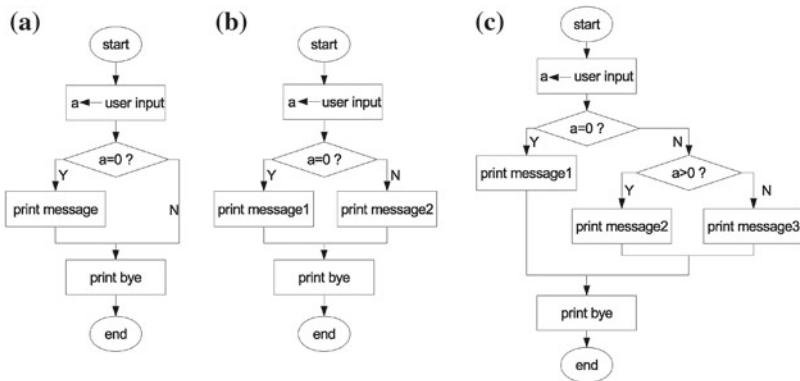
(a)

start

a ← user input

a=0 ?

Y

N

print message

print bye

end

(b)

start

a ← user input

a=0 ?

Y

N

print message1

print message2

print bye

end

(c)

start

a ← user input

a=0 ?

Y

N

print message1

a>0 ?

Y

N

print message2

print message3

print bye

end